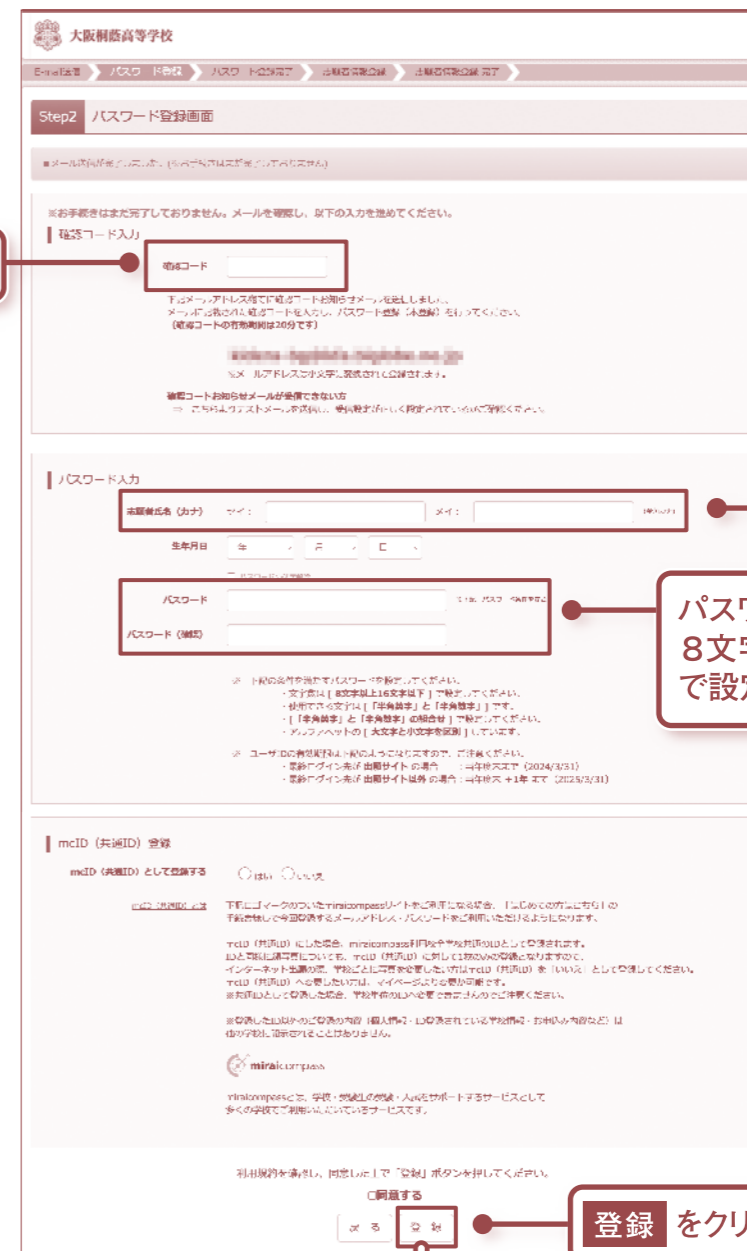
大阪桐蔭高等学校

E-mail送信 パスワード登録 パスワード登録完了 志願者情報登録 志願者情報登録完了

Step2 パスワード登録画面

■メール送信が完了しました。(パスワード登録は完了しておりません)

※お手続きはまだ完了しておりません。メールを確認し、以下の入力を進めてください。

確認コード入力

確認コード

下記メールアドレス宛てに確認コードお知らせメールを送信しました。
メールに記載された確認コードを入力し、パスワード登録(本登録)を行ってください。
(確認コードの有効期限は20分です)

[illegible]

※メールアドレスご小文字に変換されて登録されます。

確認コードお知らせメールが受信できない方
⇒ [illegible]

パスワード入力

志願者氏名(カナ) セイ: メイ: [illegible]

生年月日 年 月 日

パスワード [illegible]

パスワード(確認)

※ 下記の条件を満たすパスワードを設定してください。
・文字数は[8文字以上16文字以下]で設定してください。
・使用できる文字は[「半角英字」と「半角数字」]です。
・[「半角英字」と「半角数字」の組合せ]で設定してください。
・アルファベットの[大文字と小文字を区別]しています。

※ ユーザIDの有効期限は下記のようになりますので、ご注意ください。
・登録ログイン先が 出願サイト の場合 :当年度末まで (2024/3/31)
・登録ログイン先が 出願サイト以外 の場合:当年度末 +1年 まで (2025/3/31)

パスワ
8文字
で設定

mcID(共通ID)登録

mcID(共通ID)として登録する ○はい ○いいえ

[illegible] 下記のマークのついたmiraicompassサイトをご利用になる場合、「はじめての方はこちら」の手続き無しで今回登録するメールアドレス・パスワードをご利用いただけるようになります。

mcID(共通ID)にした場合、miraicompass利用校で共通のIDとして登録されます。
IDと共に個人情報についても、mcID(共通ID)に対して1校のみの登録となりますので、
インターネット出願の際、学校ごとに情報を変更したい方はmcID(共通ID)を「いいえ」として登録してください。
mcID(共通ID)への変更したい方は、マイページよりも変更が可能です。
※共通IDとして登録した場合、学校毎のIDへの変更は出来ませんのでご注意ください。

※登録したID以外のご登録の内容(個人情報・ID登録されている学校情報・お申込み内容など)は他の学校に開示されることはありません。

miraicompass

miraicompassとは、学校・受験生の実績・入試をサポートするサービスとして多くの学校でご利用いただいているサービスです。

利用規約を確認し、同意した上で「登録」ボタンを押してください。

□同意する

戻る 登録

登録 をクリ